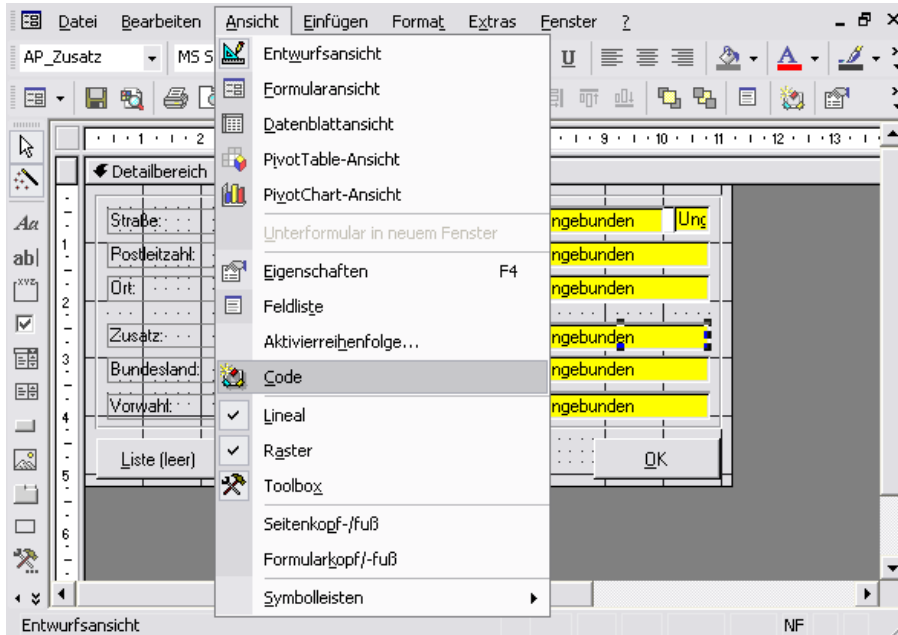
Datei Bearbeiten Ansicht Einfügen Format Extras Fenster ?

AP_Zusatz MS S

Entwurfsansicht
Formularansicht
Datenblattansicht
PivotTable-Ansicht
PivotChart-Ansicht
Unterformular in neuem Fenster
Eigenschaften F4
Feldliste
Aktivierreihenfolge...
Code
Lineal
Raster
Toolbox
Seitenkopf-/fuß
Formularkopf/-fuß
Symbolleisten

Detailbereich

Straße:
Postleitzahl:
Ort:
Zusatz:
Bundesland:
Vorwahl:
Liste (leer)

ngebunden Ung
ngebunden
ngebunden
ngebunden
ngebunden
ngebunden
OK

1 2 9 10 11 12 13

Entwurfsansicht NF